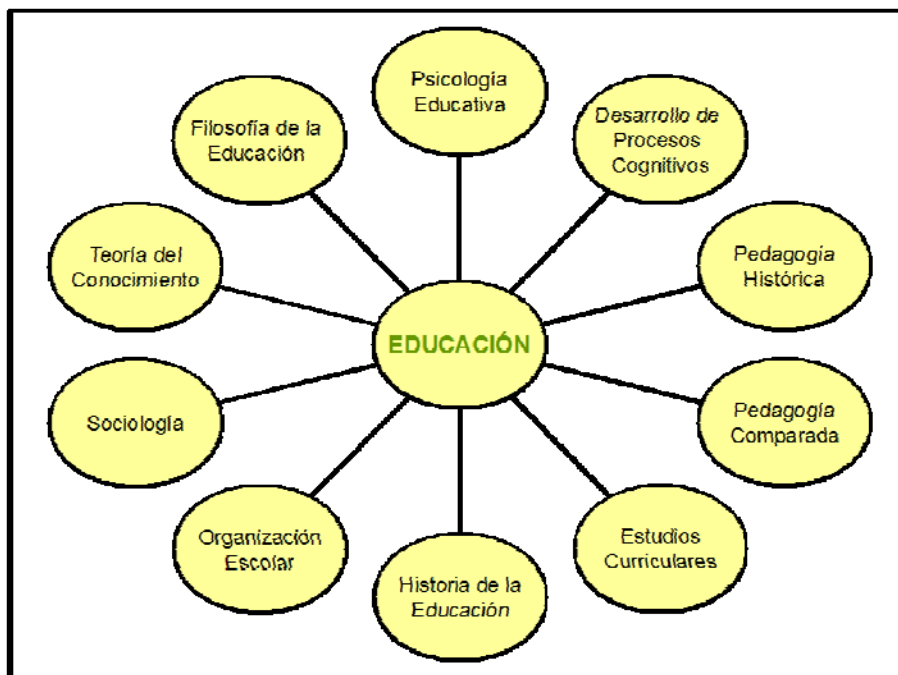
EDUCACIÓN

Psicología Educativa

Desarrollo de Procesos Cognitivos

Pedagogía Histórica

Pedagogía Comparada

Estudios Curriculares

Historia de la Educación

Organización Escolar

Sociología

Teoría del Conocimiento

Filosofía de la Educación